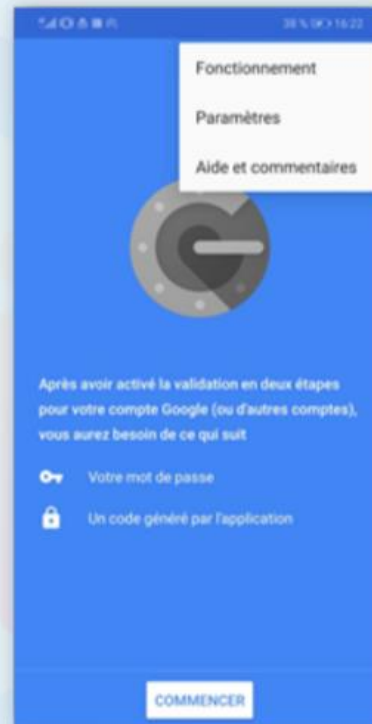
39 % 16:22

Fonctionnement

Paramètres

Aide et commentaires

Après avoir activé la validation en deux étapes pour votre compte Google (ou d'autres comptes), vous aurez besoin de ce qui suit

Votre mot de passe

Un code généré par l'application

COMMENCER